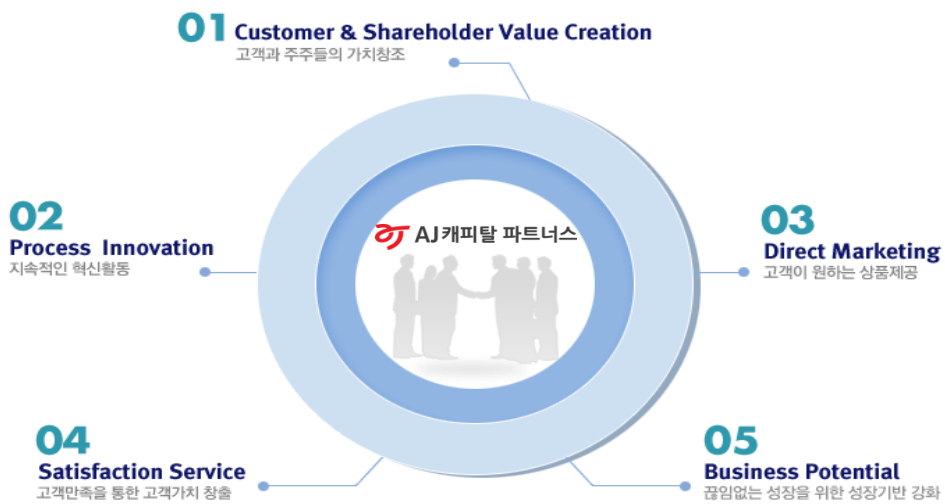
01 Customer & Shareholder Value Creation
고객과 주주들의 가치창조

02 Process Innovation
지속적인 혁신활동

AJ 캐피탈 파트너스

03 Direct Marketing
고객이 원하는 상품제공

04 Satisfaction Service
고객만족을 통한 고객가치 창출

05 Business Potential
끊임없는 성장을 위한 성장기반 강화